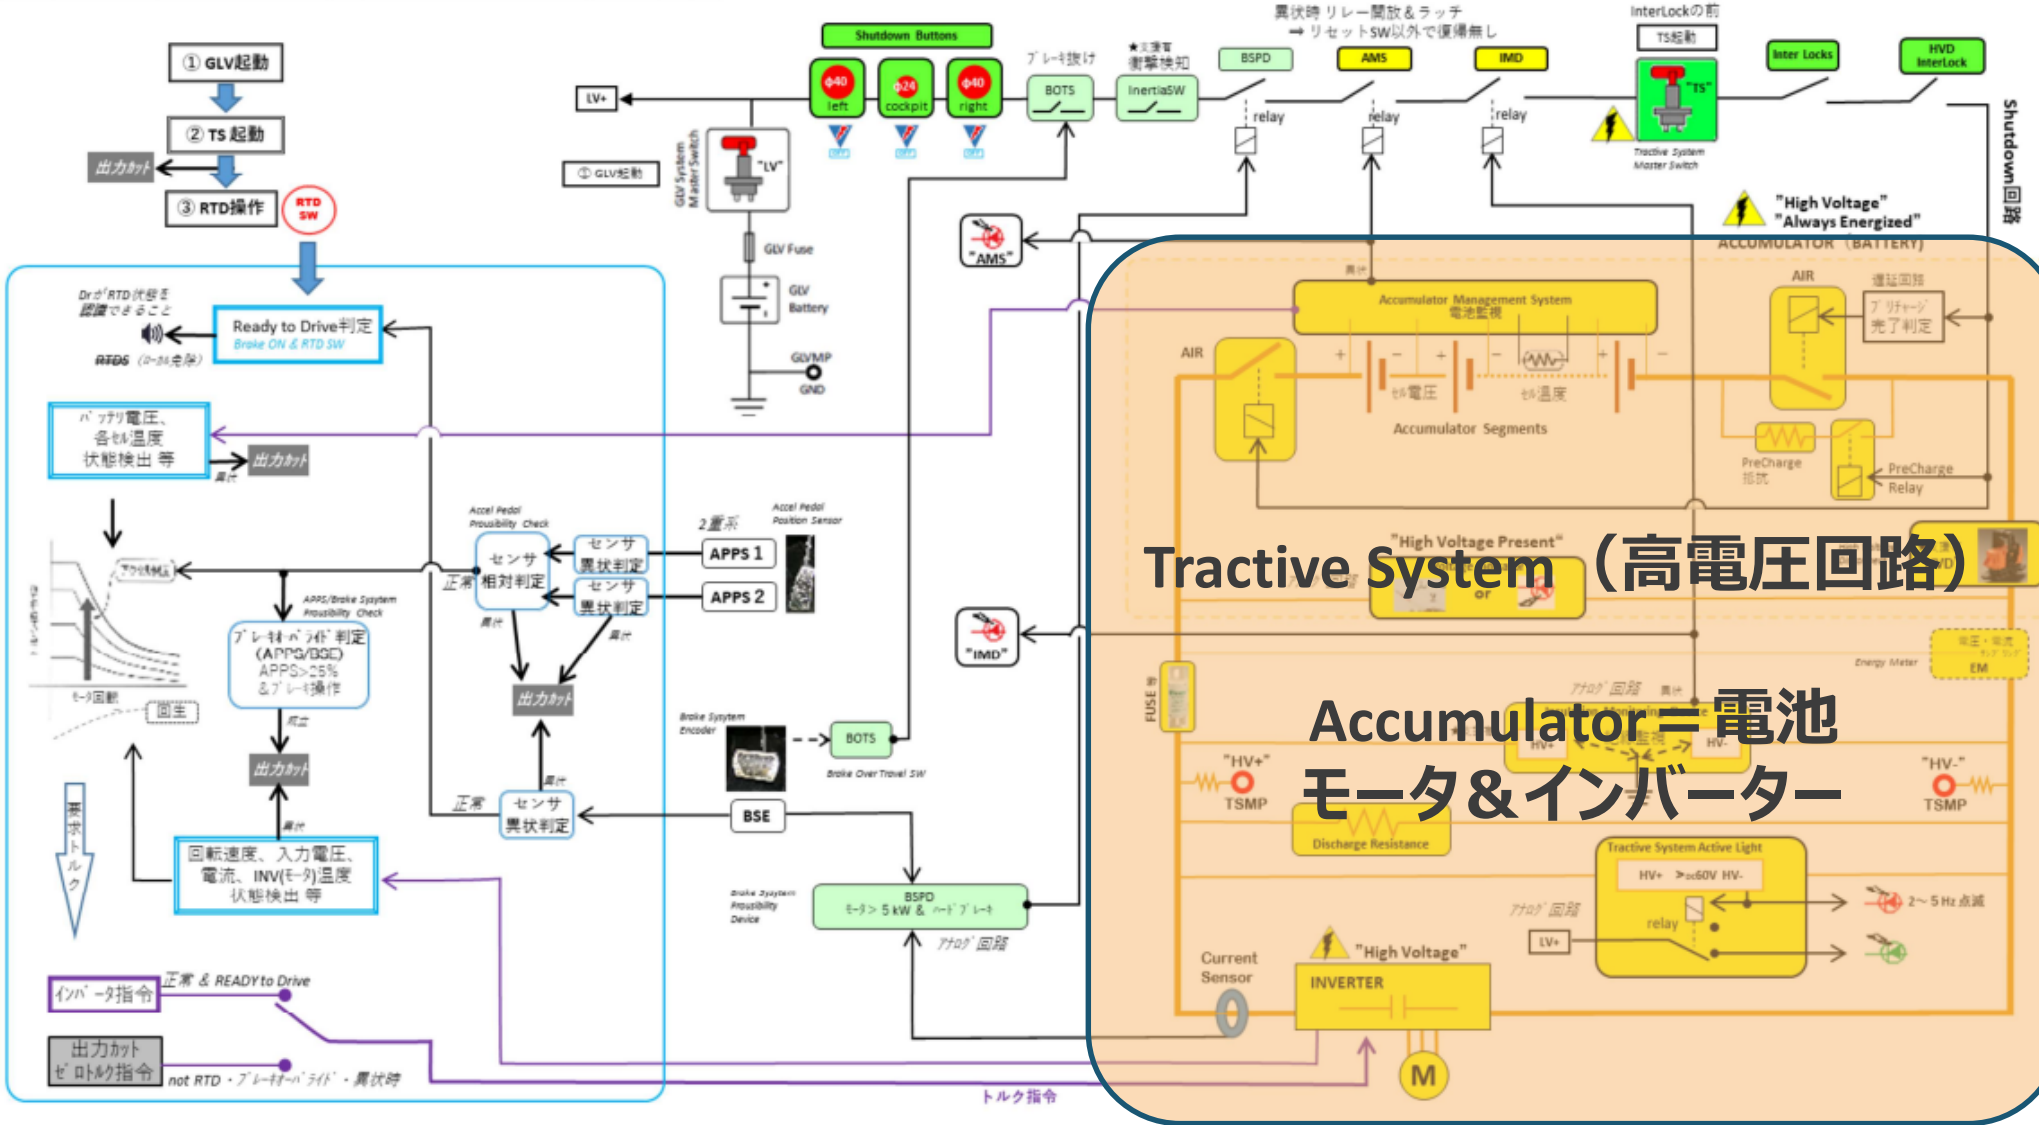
① GLV起動

② TS 起動

出力カット

③ RTD操作

RTD SW

Drが RTD状態を認識できること

RTDS

Ready to Drive判定
Brake ON & RTD SW

バッテリ電圧、各セル温度 状態検出 等

出力カット

異常

Accel Pedal Plausibility Check

センサ相対判定

センサ異状判定

センサ異状判定

2重系

APPS 1

APPS 2

Accel Pedal Position Sensor

正常

異常

APPS/Brake System Plausibility Check

ブレーキオーバーライド判定 (APPS/BSE) APPS>25% &ブレーキ操作

モータ回転

回生

出力カット

出力カット

要求トルク

異常

回転速度、入力電圧、電流、INV(モータ)温度 状態検出 等

正常

センサ異状判定

BSE

Brake System Encoder

BOTS

Brake Over Travel SW

Brake System Plausibility Device

BSPD
モータ> 5 kW & ハードブレーキ

アナログ回路

インバータ指令

正常 & READY to Drive

出力カット ゼロトルク指令

not RTD・ブレーキオーバーライド・異状時

トルク指令

LV+

Shutdown Buttons

left

cockpit

right

GLV System Master Switch

"LV"

① GLV起動

GLV Fuse

GLV Battery

GLVMP

GND

ブレーキ抜け

BOTS

衝撃検知

InertiaSW

異状時 リレー開放&ラッチ
➡ リセットSW以外で復帰無し

BSPD

AMS

IMD

relay

relay

relay

InterLockの前

TS起動

"TS"

Tractive System Master Switch

Inter Locks

HVD InterLock

Shutdown回路

"AMS"

"High Voltage" "Always Energized"

ACCUMULATOR (BATTERY)

Accumulator Management System
電池監視

AIR

AIR

遅延回路

プリチャージ完了判定

セル電圧

セル温度

Accumulator Segments

PreCharge 抵抗

PreCharge Relay

"High Voltage Present"

Tractive System (高電圧回路)

"IMD"

Energy Meter

EM

FUSE

アナログ回路

Accumulator = 電池

"HV+"

TSMP

モータ&インバーター

"HV-"

TSMP

Discharge Resistance

Tractive System Active Light

HV+ >DC60V HV-

relay

アナログ回路

LV+

2~5 Hz 点滅

Current Sensor

"High Voltage"

INVERTER

M